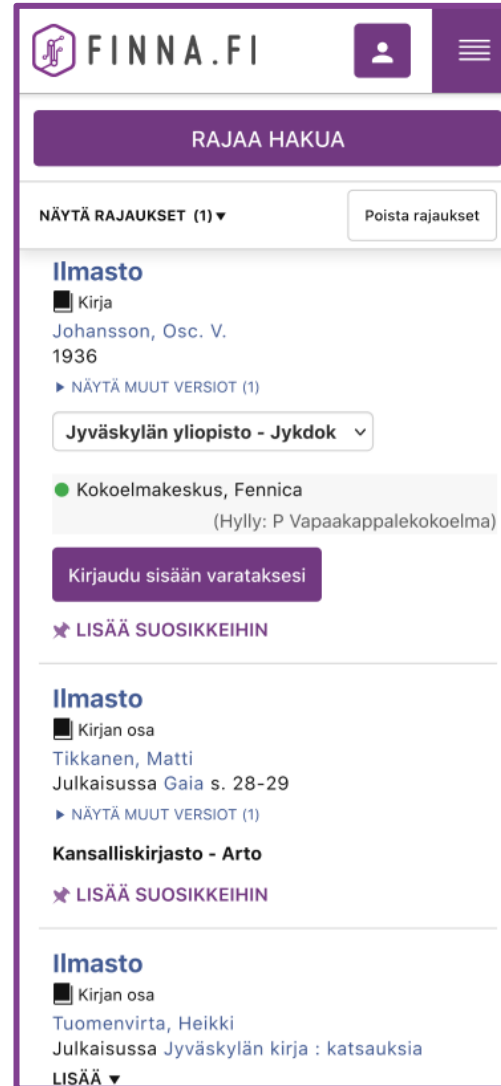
FINNA.FI

RAJAA HAKUA

NÄYTÄ RAJAUKSET (1) ▾

Poista rajaukset

Ilmasto
Kirja
Johansson, Osc. V.
1936
▸ NÄYTÄ MUUT VERSIOT (1)

Jyväskylän yliopisto - Jykdok

Kokoelmakeskus, Fennica
(Hylly: P Vapaakappalekokoelma)

Kirjaudu sisään varataksesi

LISÄÄ SUOSIKKEIHIN

Ilmasto
Kirjan osa
Tikkanen, Matti
Julkaisussa Gaia s. 28-29
▸ NÄYTÄ MUUT VERSIOT (1)

Kansalliskirjasto - Arto

LISÄÄ SUOSIKKEIHIN

Ilmasto
Kirjan osa
Tuomenvirta, Heikki
Julkaisussa Jyväskylän kirja : katsauksia
LISÄÄ ▾